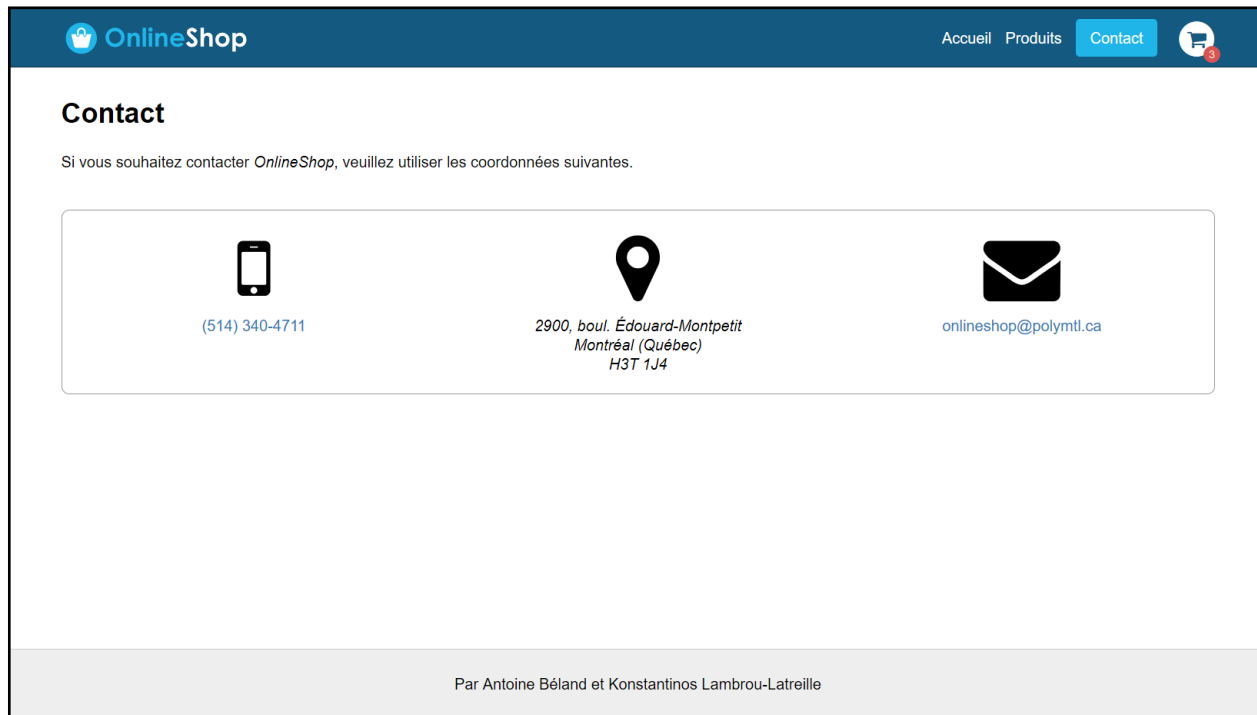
OnlineShop

Accueil Produits Contact 3

Contact

Si vous souhaitez contacter OnlineShop, veuillez utiliser les coordonnées suivantes.

(514) 340-4711

2900, boul. Édouard-Montpetit
Montréal (Québec)
H3T 1J4

onlineshop@polymtl.ca

Par Antoine Béland et Konstantinos Lambrou-Latreille